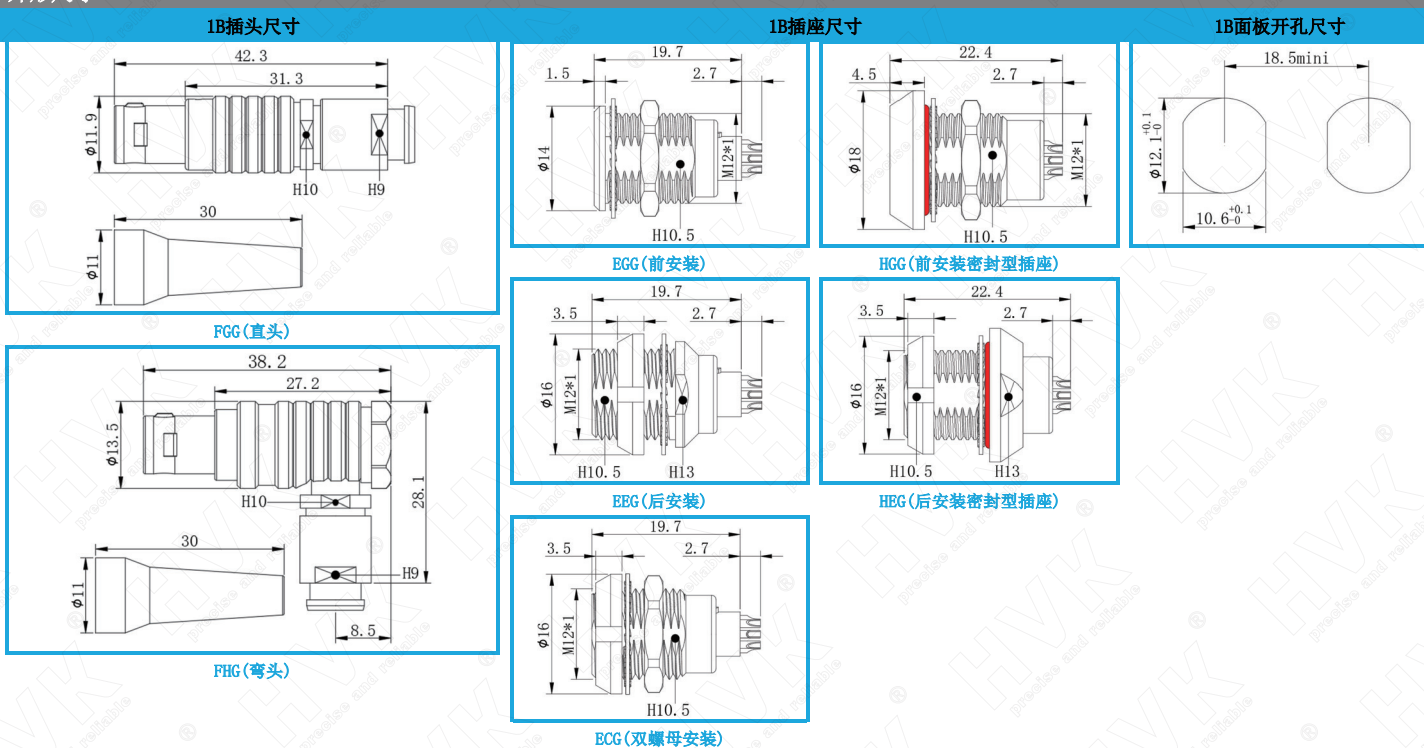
1B插头尺寸

42.3
31.3
$\phi$11.9
H10
H9
30
$\phi$11

FGG(直头)

38.2
27.2
$\phi$13.5
H10
28.1
30
$\phi$11
H9
8.5

FHG(弯头)

1B插座尺寸

19.7
1.5
2.7
$\phi$14
M12*1
H10.5

EGG(前安装)

22.4
4.5
2.7
$\phi$18
M12*1
H10.5

HGG(前安装密封型插座)

19.7
3.5
2.7
$\phi$16
M12*1
H10.5
H13

EEG(后安装)

22.4
3.5
2.7
$\phi$16
M12*1
H10.5
H13

HEG(后安装密封型插座)

19.7
3.5
2.7
$\phi$16
M12*1
H10.5

ECG(双螺母安装)

1B面板开孔尺寸

18.5mini
$\phi 12.1^{+0.1}_{-0}$
$10.6^{+0.1}_{-0}$